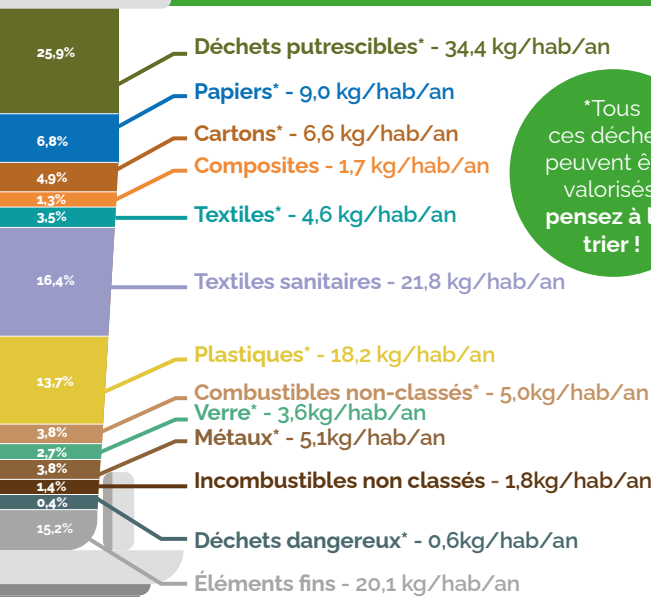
25,9%
6,8%
4,9%
1,3%
3,5%
16,4%
13,7%
3,8%
2,7%
3,8%
1,4%
0,4%
15,2%

Déchets putrescibles* - 34,4 kg/hab/an
Papiers* - 9,0 kg/hab/an
Cartons* - 6,6 kg/hab/an
Composites - 1,7 kg/hab/an
Textiles* - 4,6 kg/hab/an
Textiles sanitaires - 21,8 kg/hab/an
Plastiques* - 18,2 kg/hab/an
Combustibles non-classés* - 5,0kg/hab/an
Verre* - 3,6kg/hab/an
Métaux* - 5,1kg/hab/an
Incombustibles non classés - 1,8kg/hab/an
Déchets dangereux* - 0,6kg/hab/an
Éléments fins - 20,1 kg/hab/an

*Tous ces déche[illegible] peuvent ê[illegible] valorisés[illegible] pensez à l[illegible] trier !